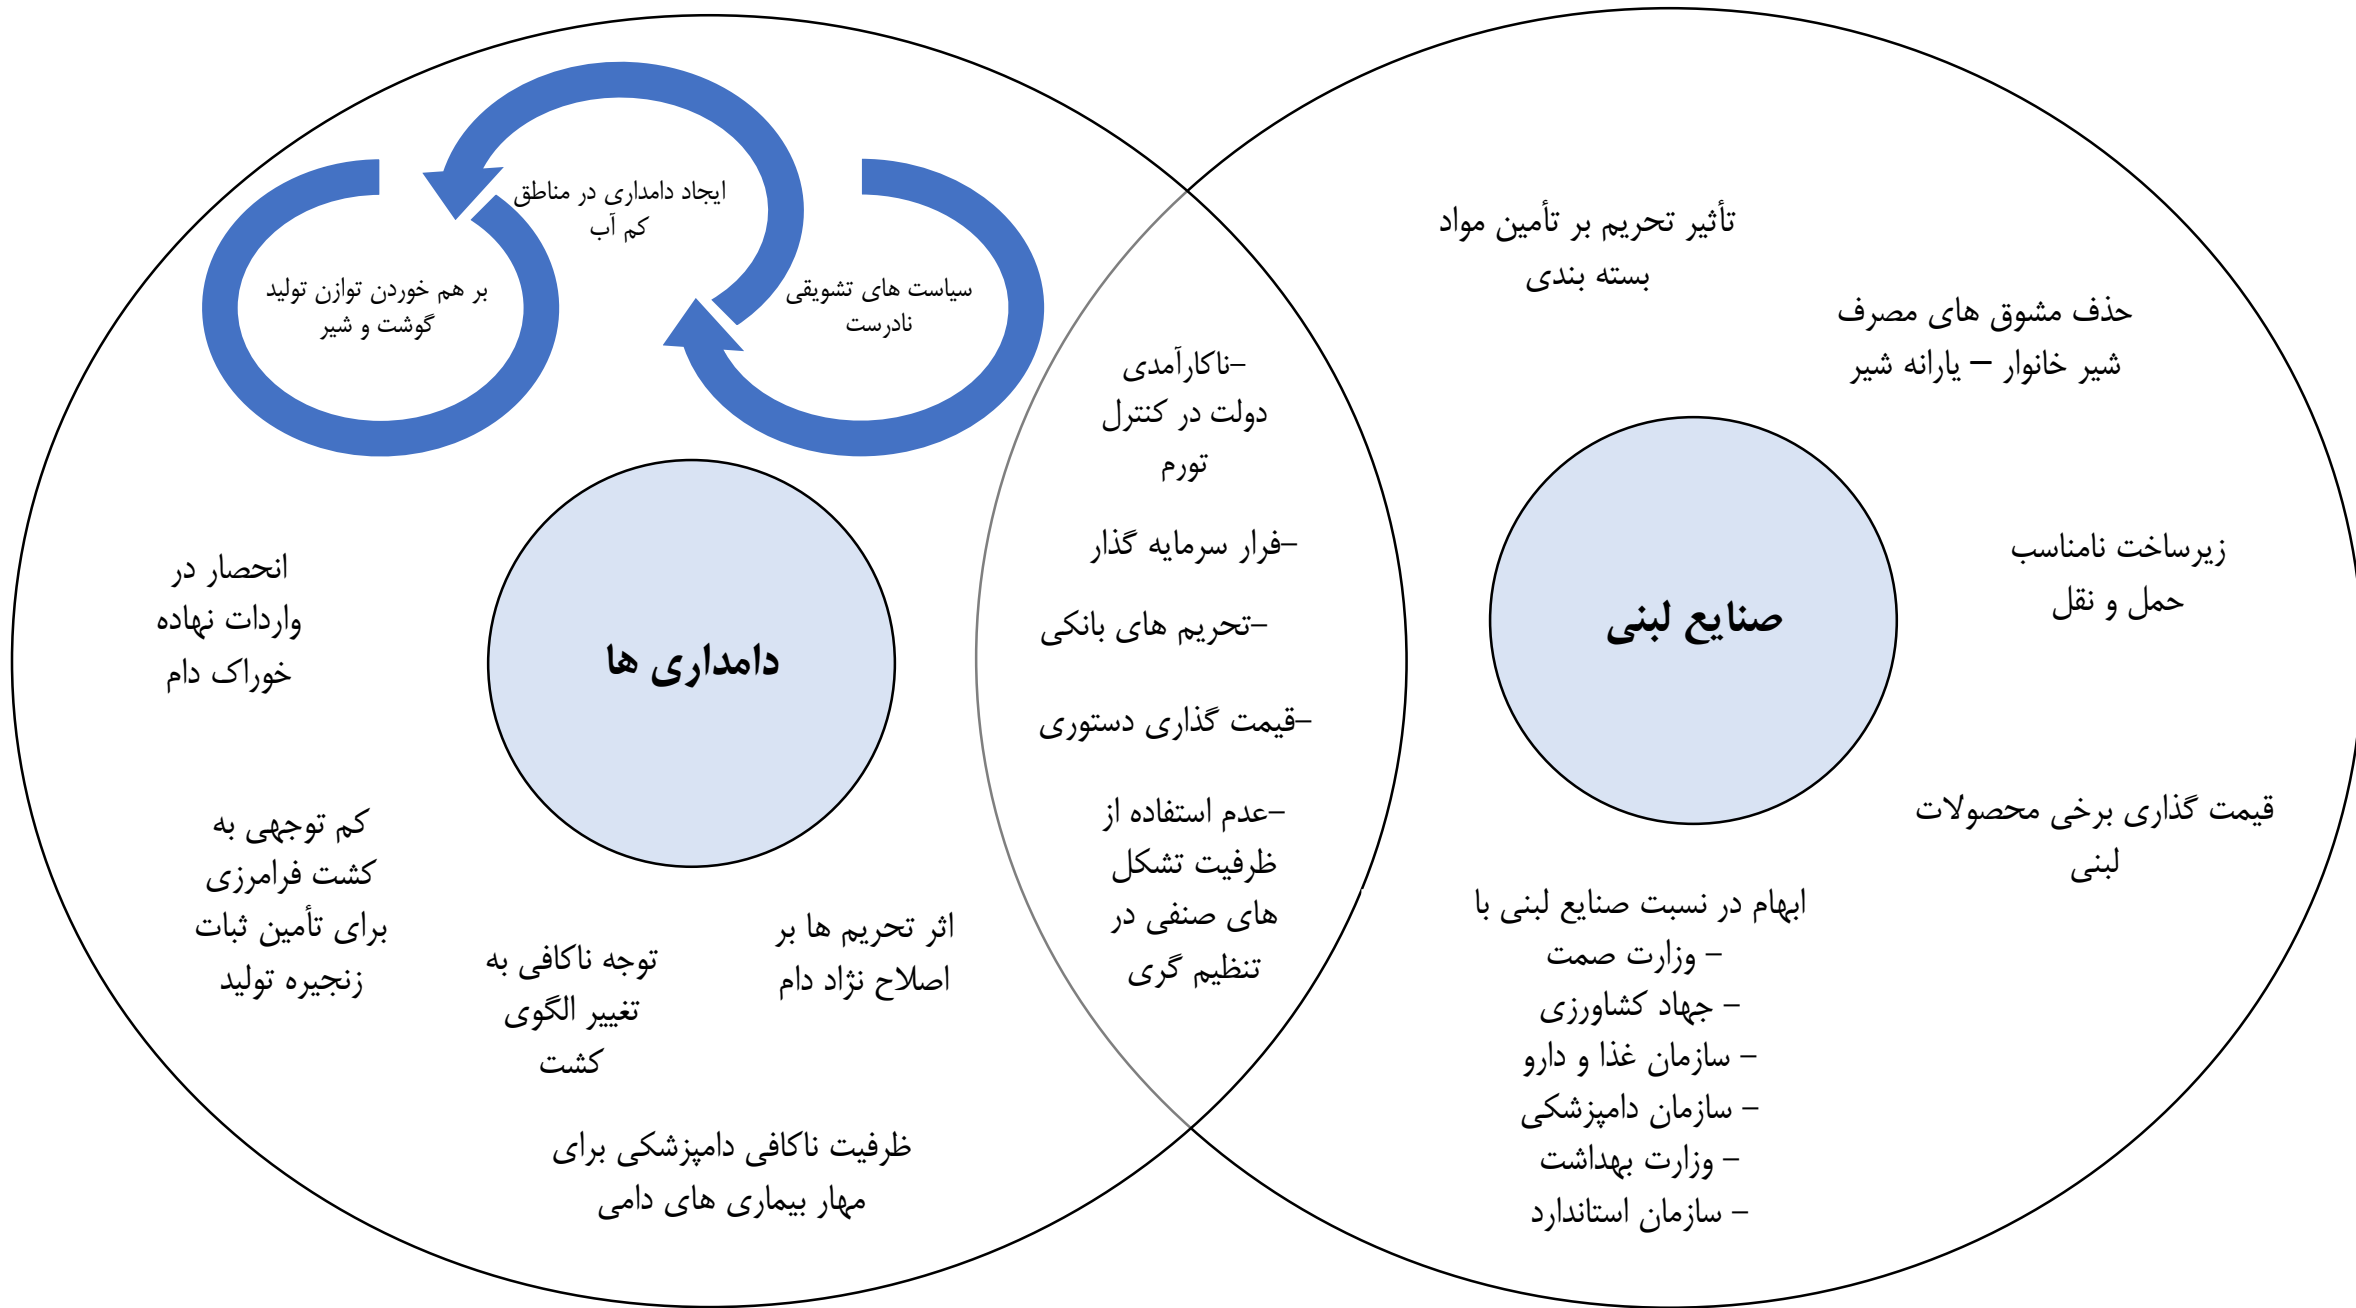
ایجاد دامداری در مناطق کم آب

بر هم خوردن توازن تولید گوشت و شیر

سیاست های تشویقی نادرست

تأثیر تحریم بر تأمین مواد بسته بندی

حذف مشوق های مصرف شیر خانوار – یارانه شیر

-ناکارآمدی دولت در کنترل تورم

-فرار سرمایه گذار

-تحریم های بانکی

-قیمت گذاری دستوری

-عدم استفاده از ظرفیت تشکل های صنفی در تنظیم گری

دامداری ها

صنایع لبنی

انحصار در واردات نهاده خوراک دام

زیرساخت نامناسب حمل و نقل

کم توجهی به کشت فرامرزی برای تأمین ثبات زنجیره تولید

قیمت گذاری برخی محصولات لبنی

توجه ناکافی به تغییر الگوی کشت

اثر تحریم ها بر اصلاح نژاد دام

ابهام در نسبت صنایع لبنی با
– وزارت صمت
– جهاد کشاورزی
– سازمان غذا و دارو
– سازمان دامپزشکی
– وزارت بهداشت
– سازمان استاندارد

ظرفیت ناکافی دامپزشکی برای مهار بیماری های دامی